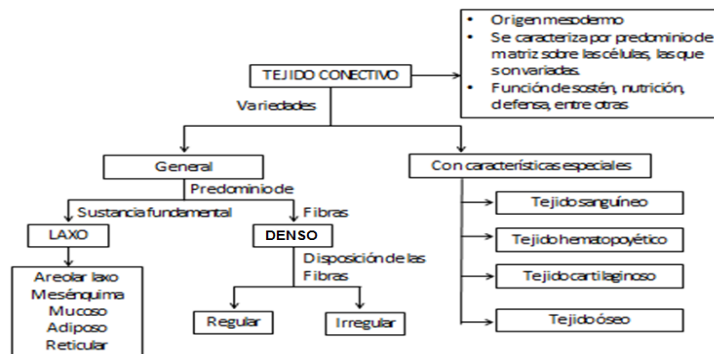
TEJIDO CONECTIVO

• Origen mesodermo
• Se caracteriza por predominio de matriz sobre las células, las que son variadas.
• Función de sostén, nutrición, defensa, entre otras

Variedades

General

Predominio de

Sustancia fundamental

LAXO

Areolar laxo
Mesénquima
Mucoso
Adiposo
Reticular

Fibras

DENSO

Disposición de las Fibras

Regular

Irregular

Con características especiales

Tejido sanguíneo

Tejido hematopoyético

Tejido cartilaginoso

Tejido óseo